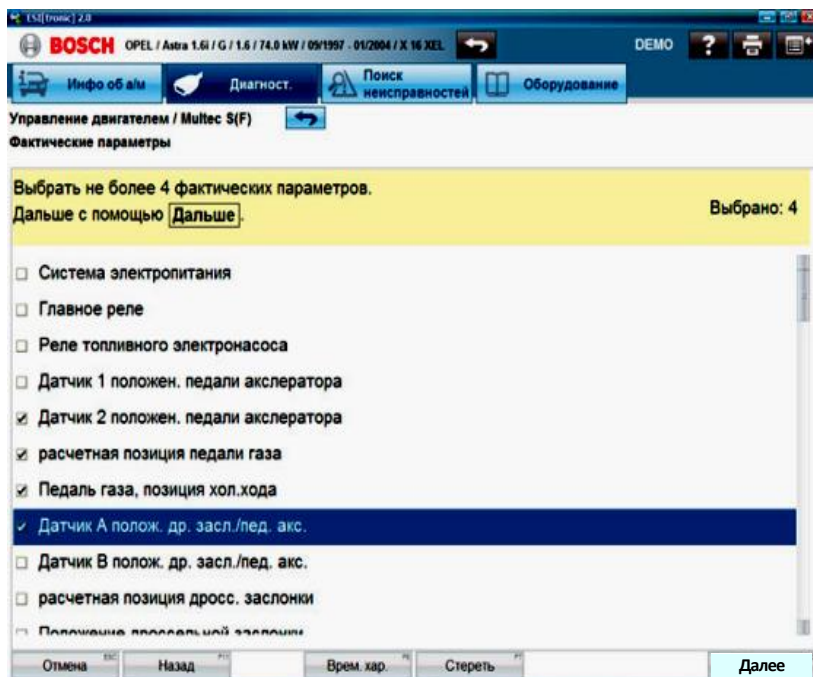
ESI[tronic] 2.0

BOSCH OPEL / Astra 1.6i / G / 1.6 / 74.0 kW / 09/1997 - 01/2004 / X 16 XEL

DEMO

Инфо об а/м

Диагност.

Поиск неисправностей

Оборудование

Управление двигателем / Multec S(F)

Фактические параметры

Выбрать не более 4 фактических параметров.
Дальше с помощью Дальше.

Выбрано: 4

Система электропитания

Главное реле

Реле топливного электронасоса

Датчик 1 положен. педали акслератора

Датчик 2 положен. педали акслератора

расчетная позиция педали газа

Педаль газа, позиция хол.хода

Датчик А полож. др. засл./пед. акс.

Датчик В полож. др. засл./пед. акс.

расчетная позиция дросс. заслонки

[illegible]

Отмена

Назад

Врем. хар.

Стереть

Далее